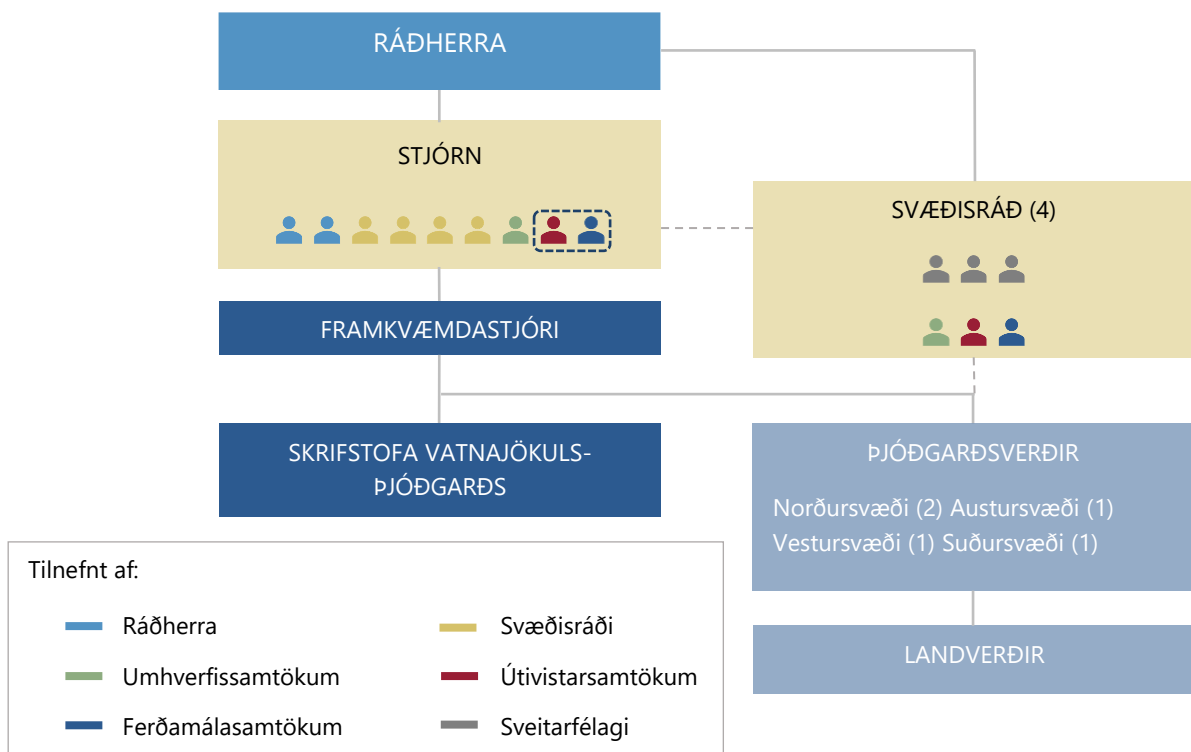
RÁÐHERRA

STJÓRN

SVÆÐISRÁÐ (4)

FRAMKVÆMDASTJÓRI

SKRIFSTOFA VATNAJÖKULSÞJÓÐGARÐS

ÞJÓÐGARÐSVERÐIR

Norðursvæði (2) Austursvæði (1)
Vestursvæði (1) Suðursvæði (1)

LANDVERÐIR

Tilnefnt af:

Ráðherra

Svæðisráði

Umhverfissamtökum

Útivistarsamtökum

Ferðamálasamtökum

Sveitarfélagi